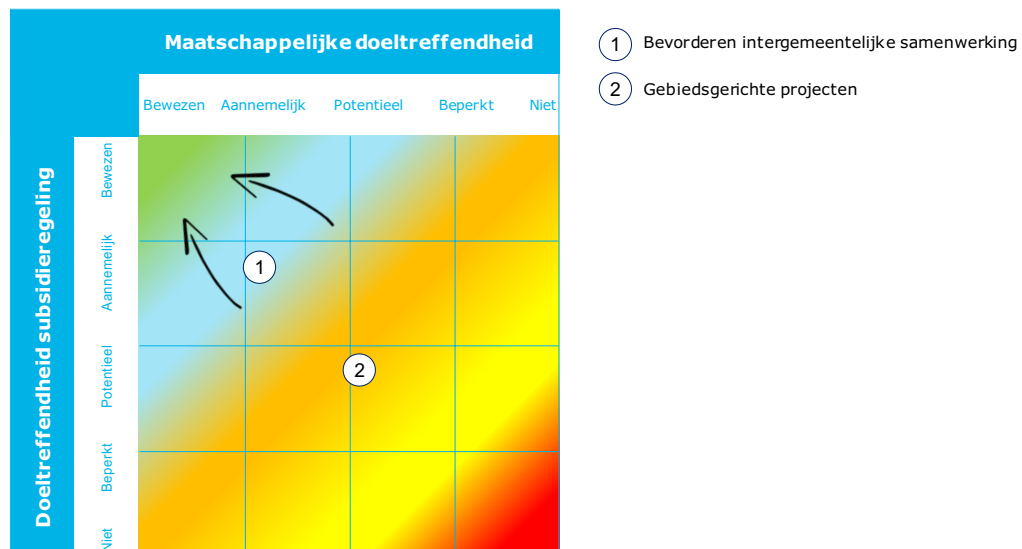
Maatschappelijke doeltreffendheid

Bewezen Aannemelijk Potentieel Beperkt Niet

Doeltreffendheid subsidieregeling

Bewezen Aannemelijk Potentieel Beperkt Niet

1

2

1 Bevorderen intergemeentelijke samenwerking

2 Gebiedsgerichte projecten